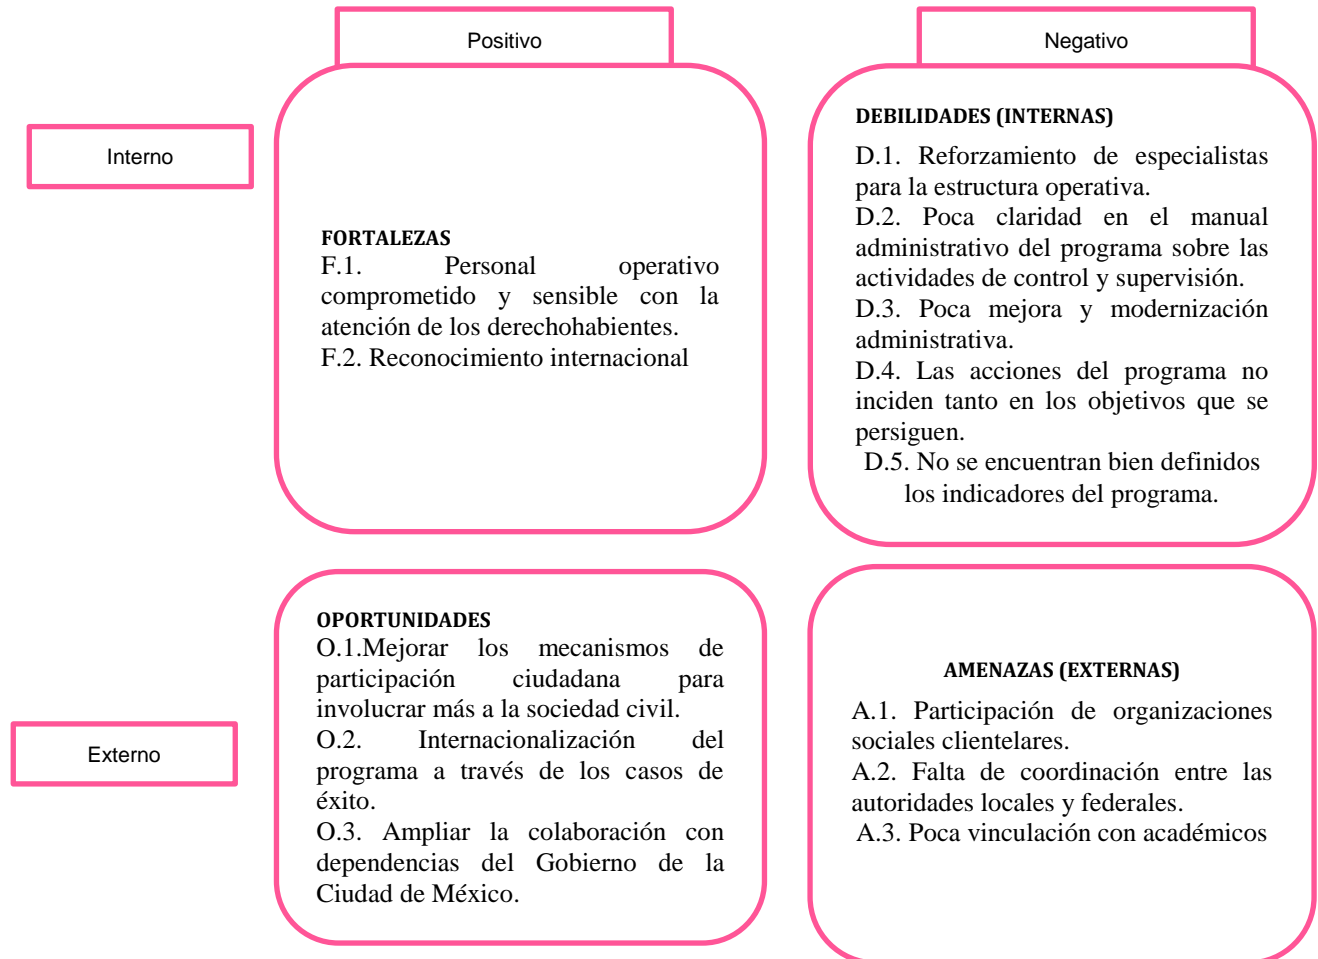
Positivo

Negativo

Interno

FORTALEZAS
F.1. Personal operativo comprometido y sensible con la atención de los derechohabientes.
F.2. Reconocimiento internacional

DEBILIDADES (INTERNAS)
D.1. Reforzamiento de especialistas para la estructura operativa.
D.2. Poca claridad en el manual administrativo del programa sobre las actividades de control y supervisión.
D.3. Poca mejora y modernización administrativa.
D.4. Las acciones del programa no inciden tanto en los objetivos que se persiguen.
D.5. No se encuentran bien definidos los indicadores del programa.

Externo

OPORTUNIDADES
O.1.Mejorar los mecanismos de participación ciudadana para involucrar más a la sociedad civil.
O.2. Internacionalización del programa a través de los casos de éxito.
O.3. Ampliar la colaboración con dependencias del Gobierno de la Ciudad de México.

AMENAZAS (EXTERNAS)
A.1. Participación de organizaciones sociales clientelares.
A.2. Falta de coordinación entre las autoridades locales y federales.
A.3. Poca vinculación con académicos